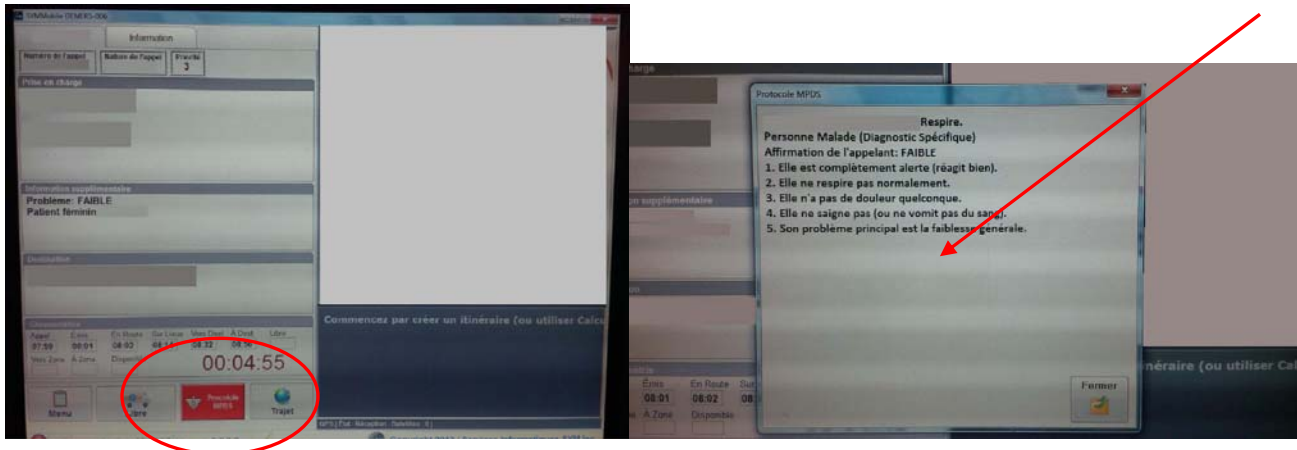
Information

Numéro de l'appel

Nature de l'appel

Priorité
3

Prise en charge

Information supplémentaire
Probleme: FAIBLE
Patient féminin

Destination

Chronométrie

| Appel | Écrit | En Route | Sur Lieux | Vers Dest | À Dest | Libre |
|---|---|---|---|---|---|---|
| 07:59 | 08:01 | 08:02 | 08:14 | 08:32 | 08:50 | |

Vers Zone
À Zone
Disponible

00:04:55

Commencez par créer un itinéraire (ou utiliser Calcu

Menu
Libre
Protocole MPDS
Trajet

charge

on supplémentaire

Protocole MPDS

Respire.
Personne Malade (Diagnostic Spécifique)
Affirmation de l'appelant: FAIBLE
1. Elle est complètement alerte (réagit bien).
2. Elle ne respire pas normalement.
3. Elle n'a pas de douleur quelconque.
4. Elle ne saigne pas (ou ne vomit pas du sang).
5. Son problème principal est la faiblesse générale.

Fermer

inéraire (ou utiliser Ca

Écrit
08:01
En Route
08:02
À Zone
Disponible